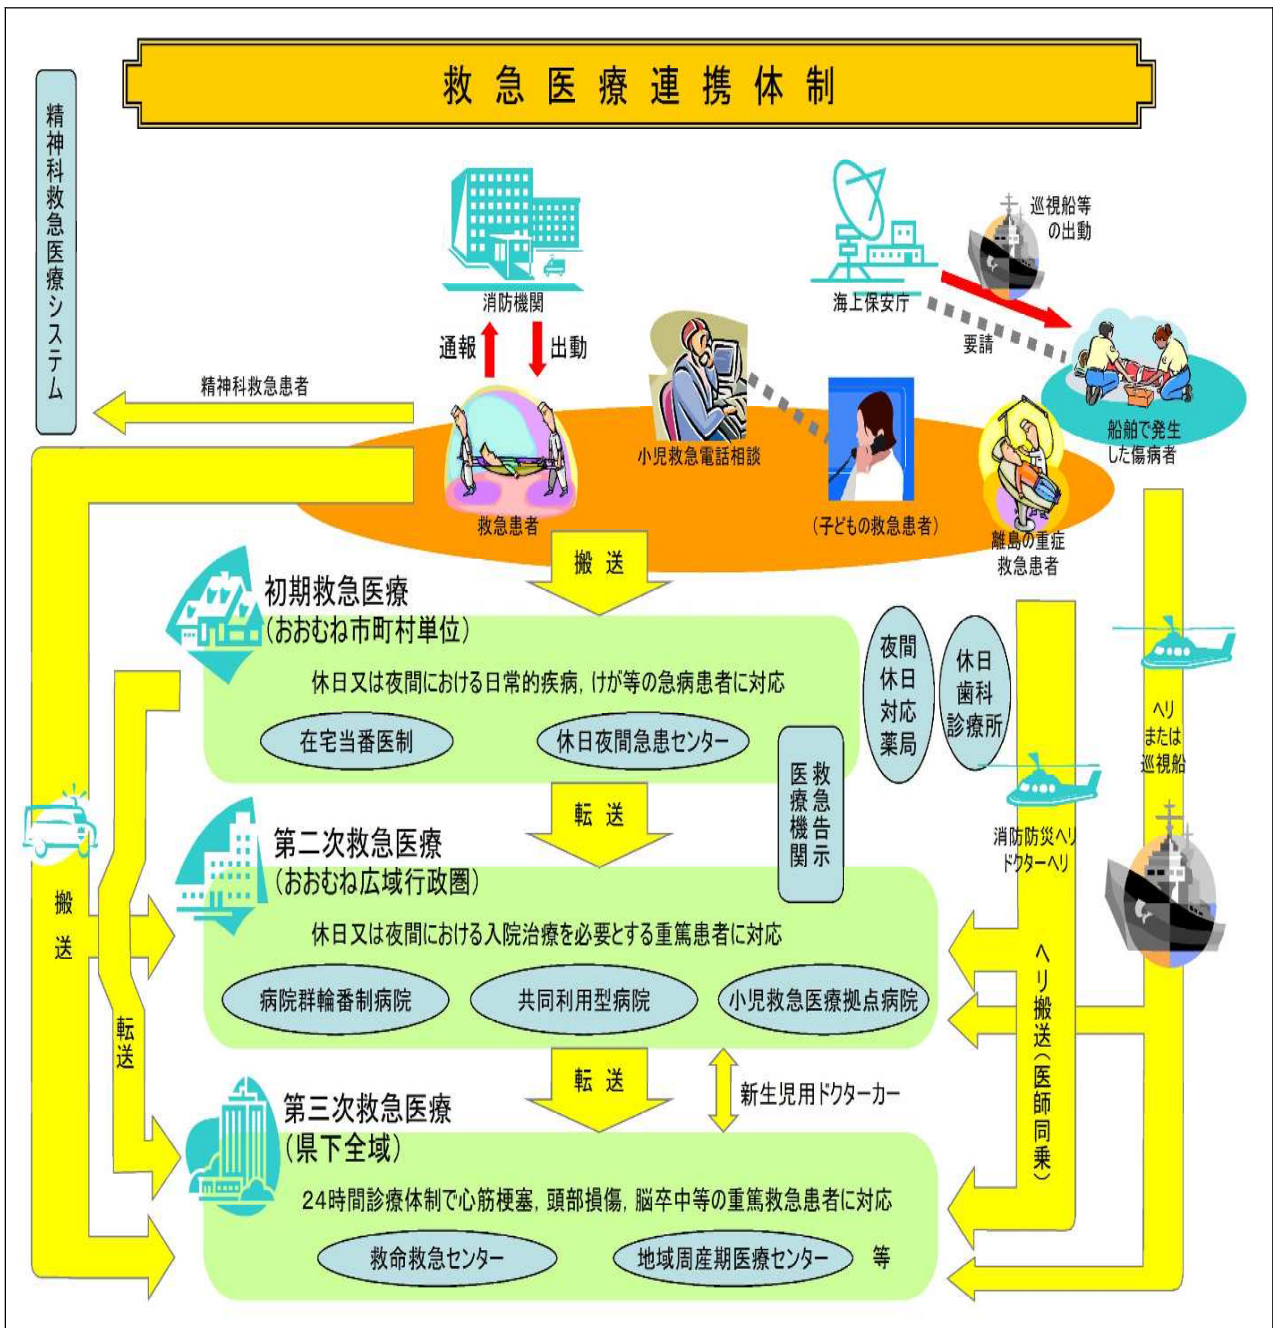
救急医療連携体制

精神科救急医療システム

消防機関

通報

出動

海上保安庁

巡視船等の出動

要請

精神科救急患者

小児救急電話相談

船舶で発生した傷病者

救急患者

（子どもの救急患者）

離島の重症救急患者

搬送

初期救急医療
（おおむね市町村単位）

休日又は夜間における日常的疾病，けが等の急病患者に対応

在宅当番医制

休日夜間急患センター

夜間休日対応薬局

休日歯科診療所

ヘリまたは巡視船

救急医療機関告示

転送

第二次救急医療
（おおむね広域行政圏）

消防防災ヘリ
ドクターヘリ

休日又は夜間における入院治療を必要とする重篤患者に対応

病院群輪番制病院

共同利用型病院

小児救急医療拠点病院

搬送

転送

ヘリ搬送（医師同乗）

転送

新生児用ドクターカー

第三次救急医療
（県下全域）

24時間診療体制で心筋梗塞，頭部損傷，脳卒中等の重篤救急患者に対応

救命救急センター

地域周産期医療センター

等